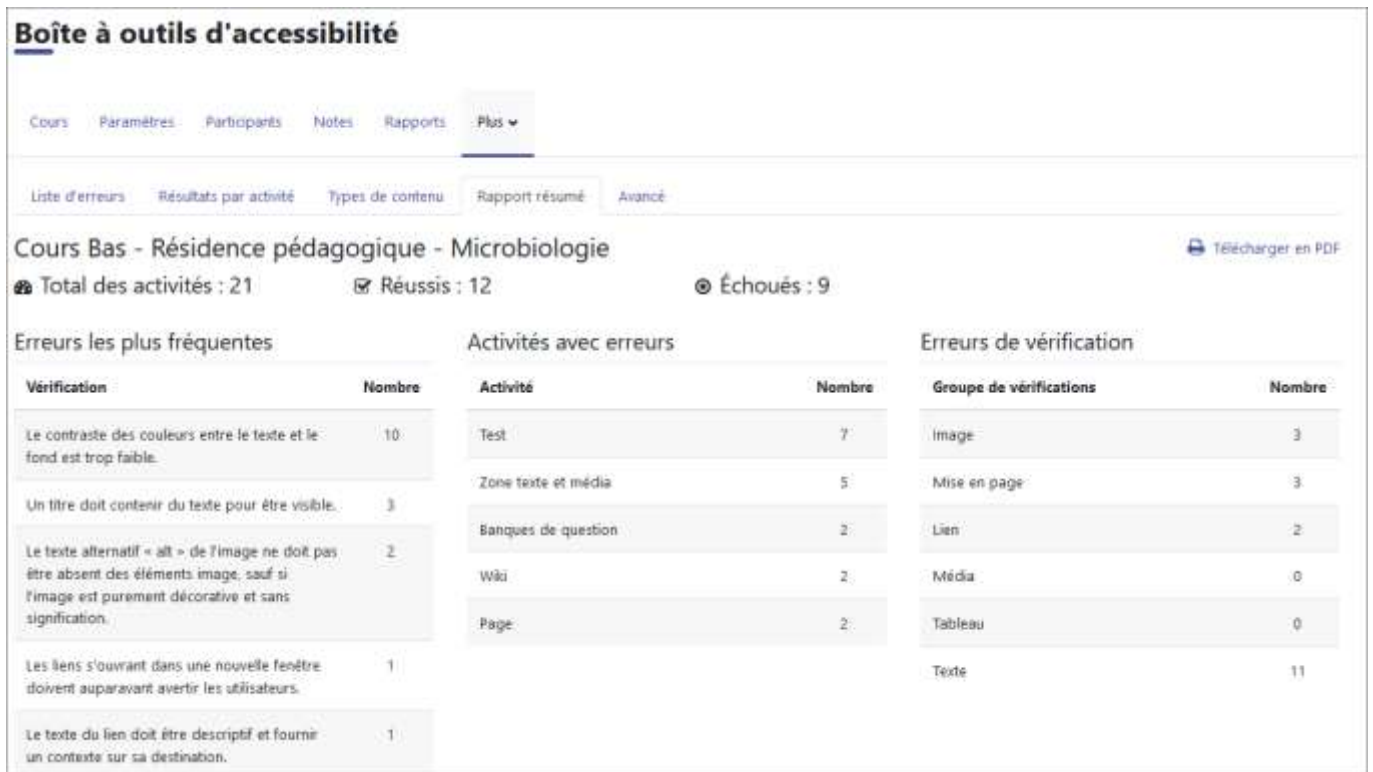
Boîte à outils d'accessibilité

Cours Paramètres Participants Notes Rapports Plus

Liste d'erreurs Résultats par activité Types de contenu Rapport résumé Avancé

Cours Bas - Résidence pédagogique - Microbiologie

Télécharger en PDF

Total des activités : 21 Réussis : 12 Échoués : 9

Erreurs les plus fréquentes

| Vérification | Nombre |
|---|---|
| Le contraste des couleurs entre le texte et le fond est trop faible. | 10 |
| Un titre doit contenir du texte pour être visible. | 3 |
| Le texte alternatif « alt » de l'image ne doit pas être absent des éléments image, sauf si l'image est purement décorative et sans signification. | 2 |
| Les liens s'ouvrant dans une nouvelle fenêtre doivent auparavant avertir les utilisateurs. | 1 |
| Le texte du lien doit être descriptif et fournir un contexte sur sa destination. | 1 |

Activités avec erreurs

| Activité | Nombre |
|---|---|
| Test | 7 |
| Zone texte et média | 5 |
| Banques de question | 2 |
| Wiki | 2 |
| Page | 2 |

Erreurs de vérification

| Groupe de vérifications | Nombre |
|---|---|
| Image | 3 |
| Mise en page | 3 |
| Lien | 2 |
| Média | 0 |
| Tableau | 0 |
| Texte | 11 |